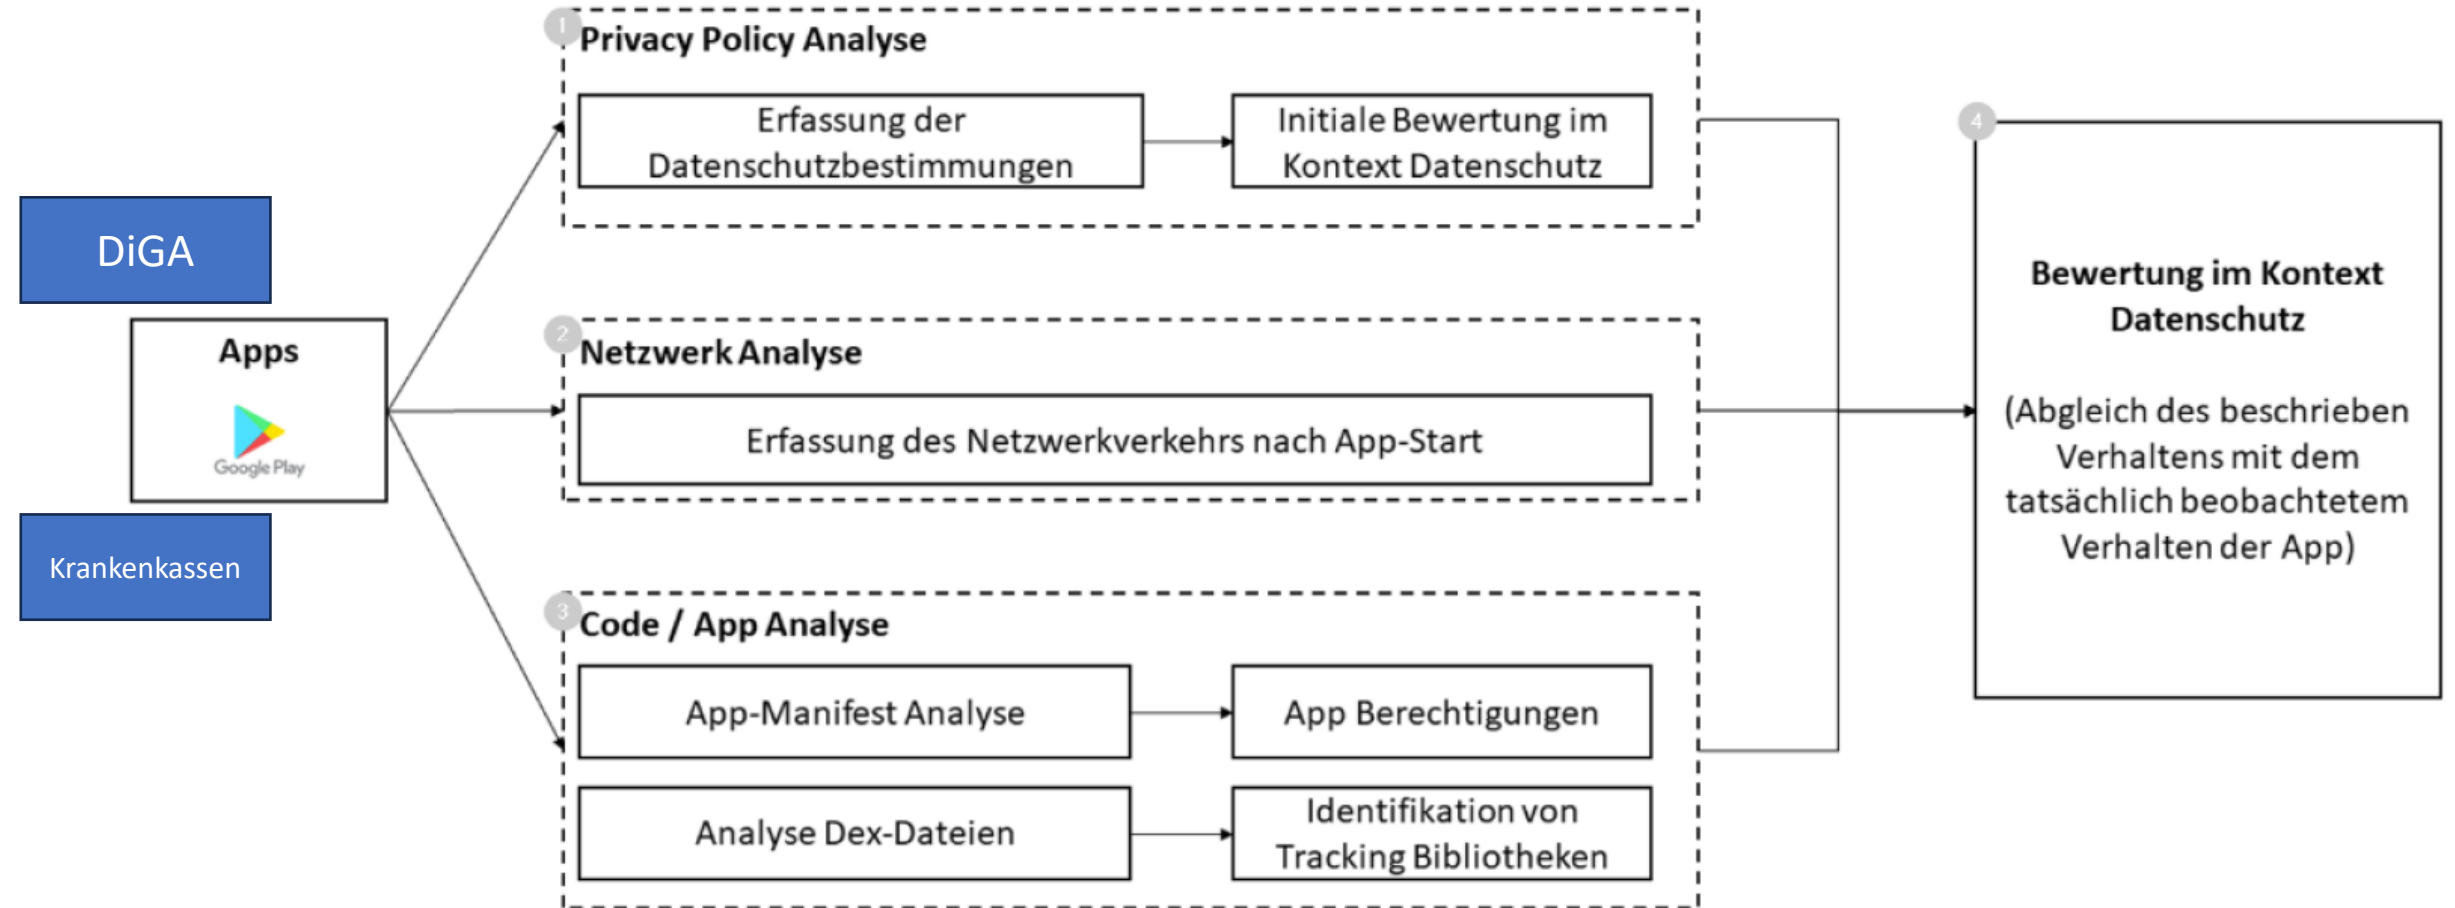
DiGA

Apps

Google Play

Krankenkassen

1 Privacy Policy Analyse

Erfassung der Datenschutzbestimmungen

Initiale Bewertung im Kontext Datenschutz

2 Netzwerk Analyse

Erfassung des Netzwerkverkehrs nach App-Start

3 Code / App Analyse

App-Manifest Analyse

App Berechtigungen

Analyse Dex-Dateien

Identifikation von Tracking Bibliotheken

4

Bewertung im Kontext Datenschutz

(Abgleich des beschrieben Verhaltens mit dem tatsächlich beobachtetem Verhalten der App)